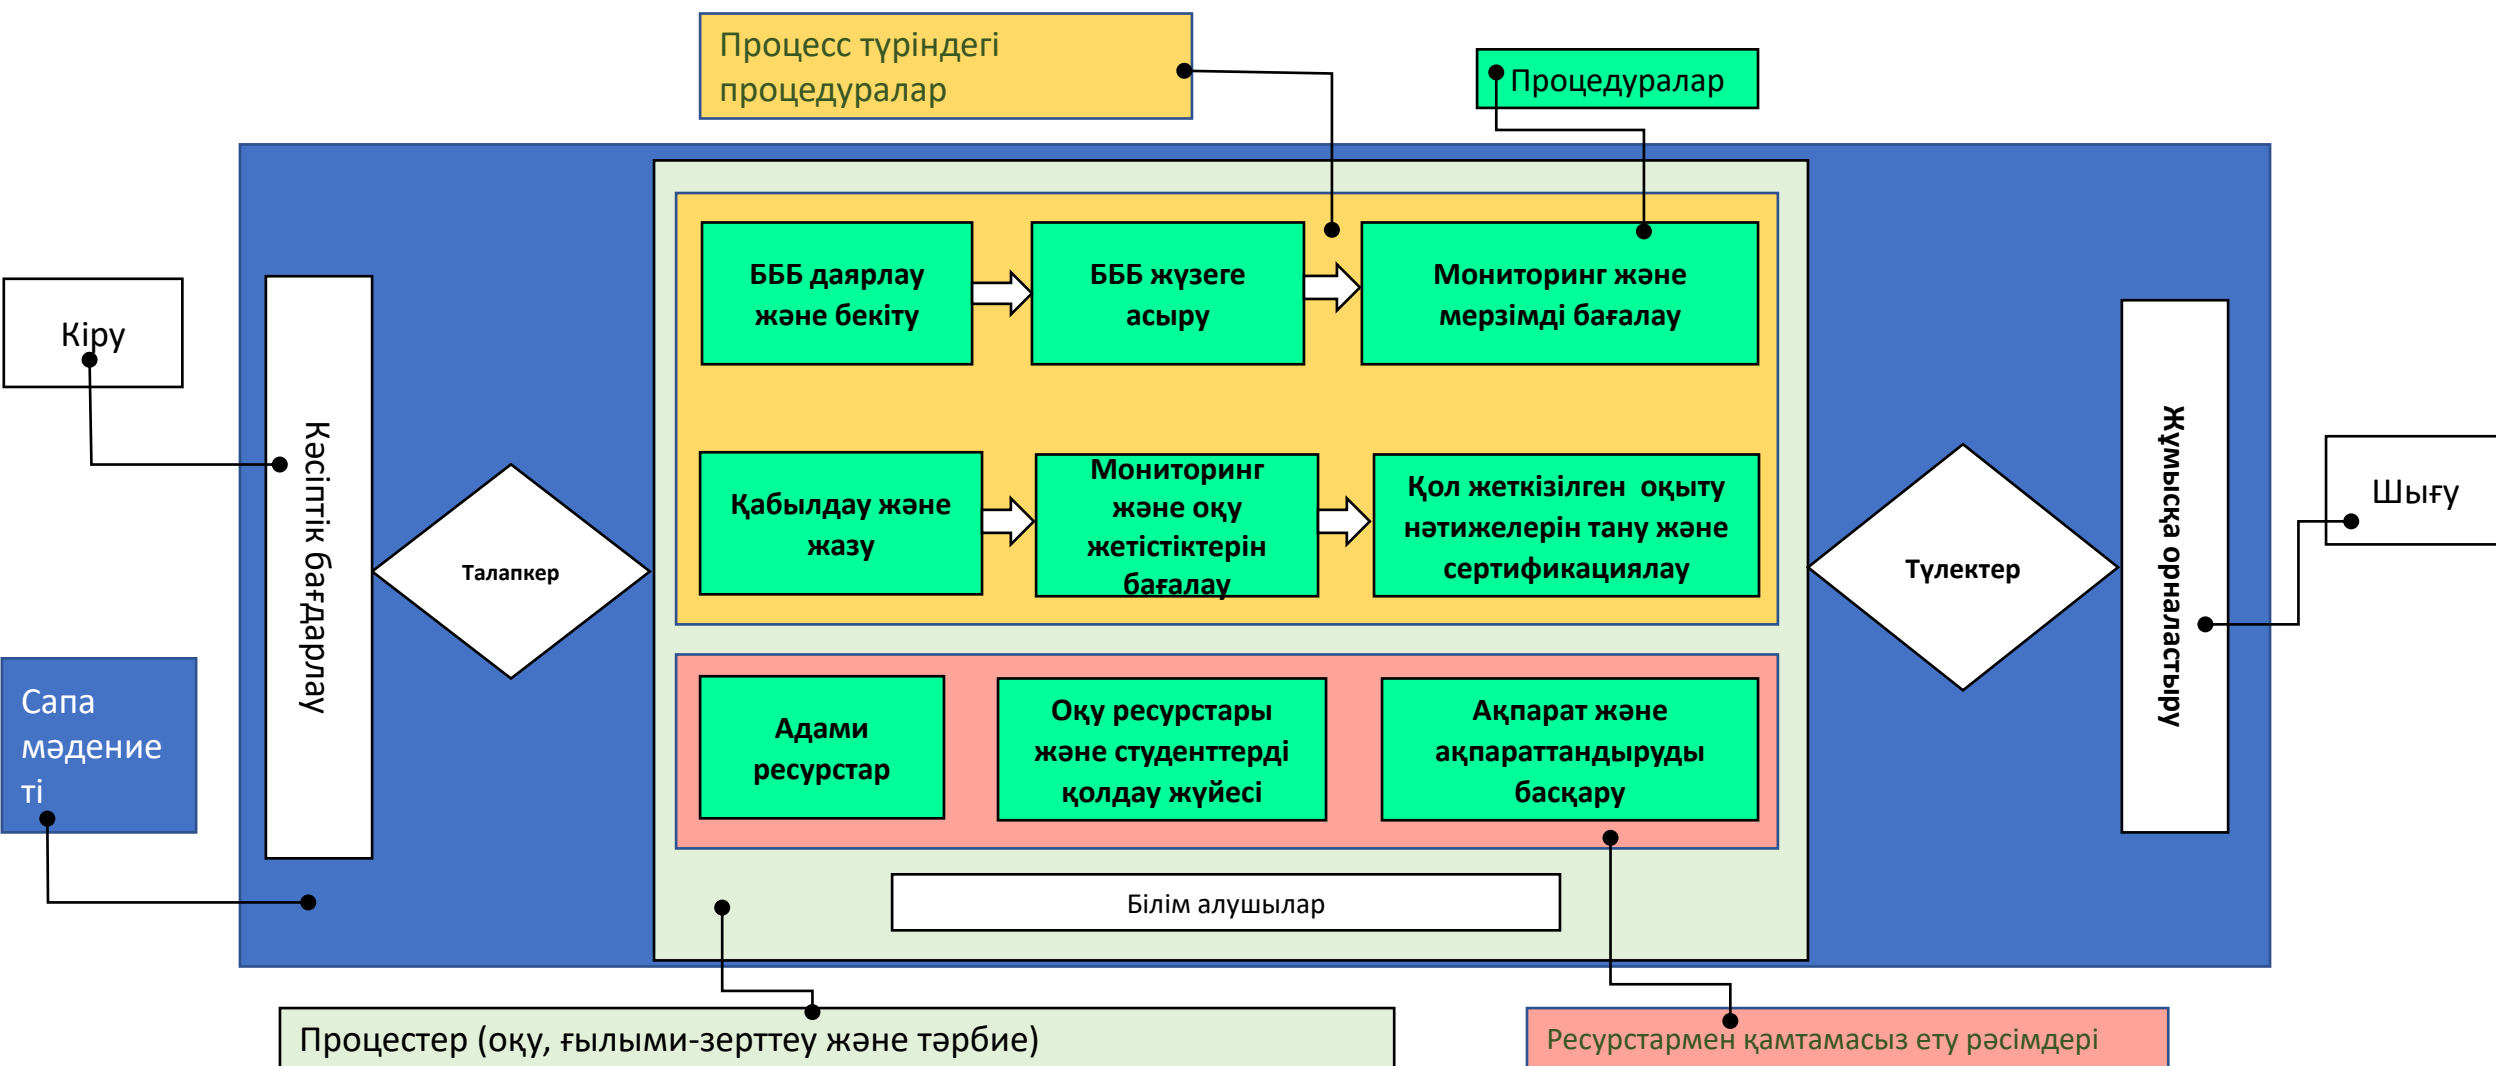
Процесс түріндегі процедуралар

Процедуралар

Кіру

Кәсіптік бағдарлау

Талапкер

БББ даярлау және бекіту

БББ жүзеге асыру

Мониторинг және мерзімді бағалау

Қабылдау және жазу

Мониторинг және оқу жетістіктерін бағалау

Қол жеткізілген оқыту нәтижелерін тану және сертификациялау

Түлектер

Жұмысқа орналастыру

Шығу

Сапа мәдениеті

Адами ресурстар

Оқу ресурстары және студенттерді қолдау жүйесі

Ақпарат және ақпараттандыруды басқару

Білім алушылар

Процестер (оқу, ғылыми-зерттеу және тәрбие)

Ресурстармен қамтамасыз ету рәсімдері